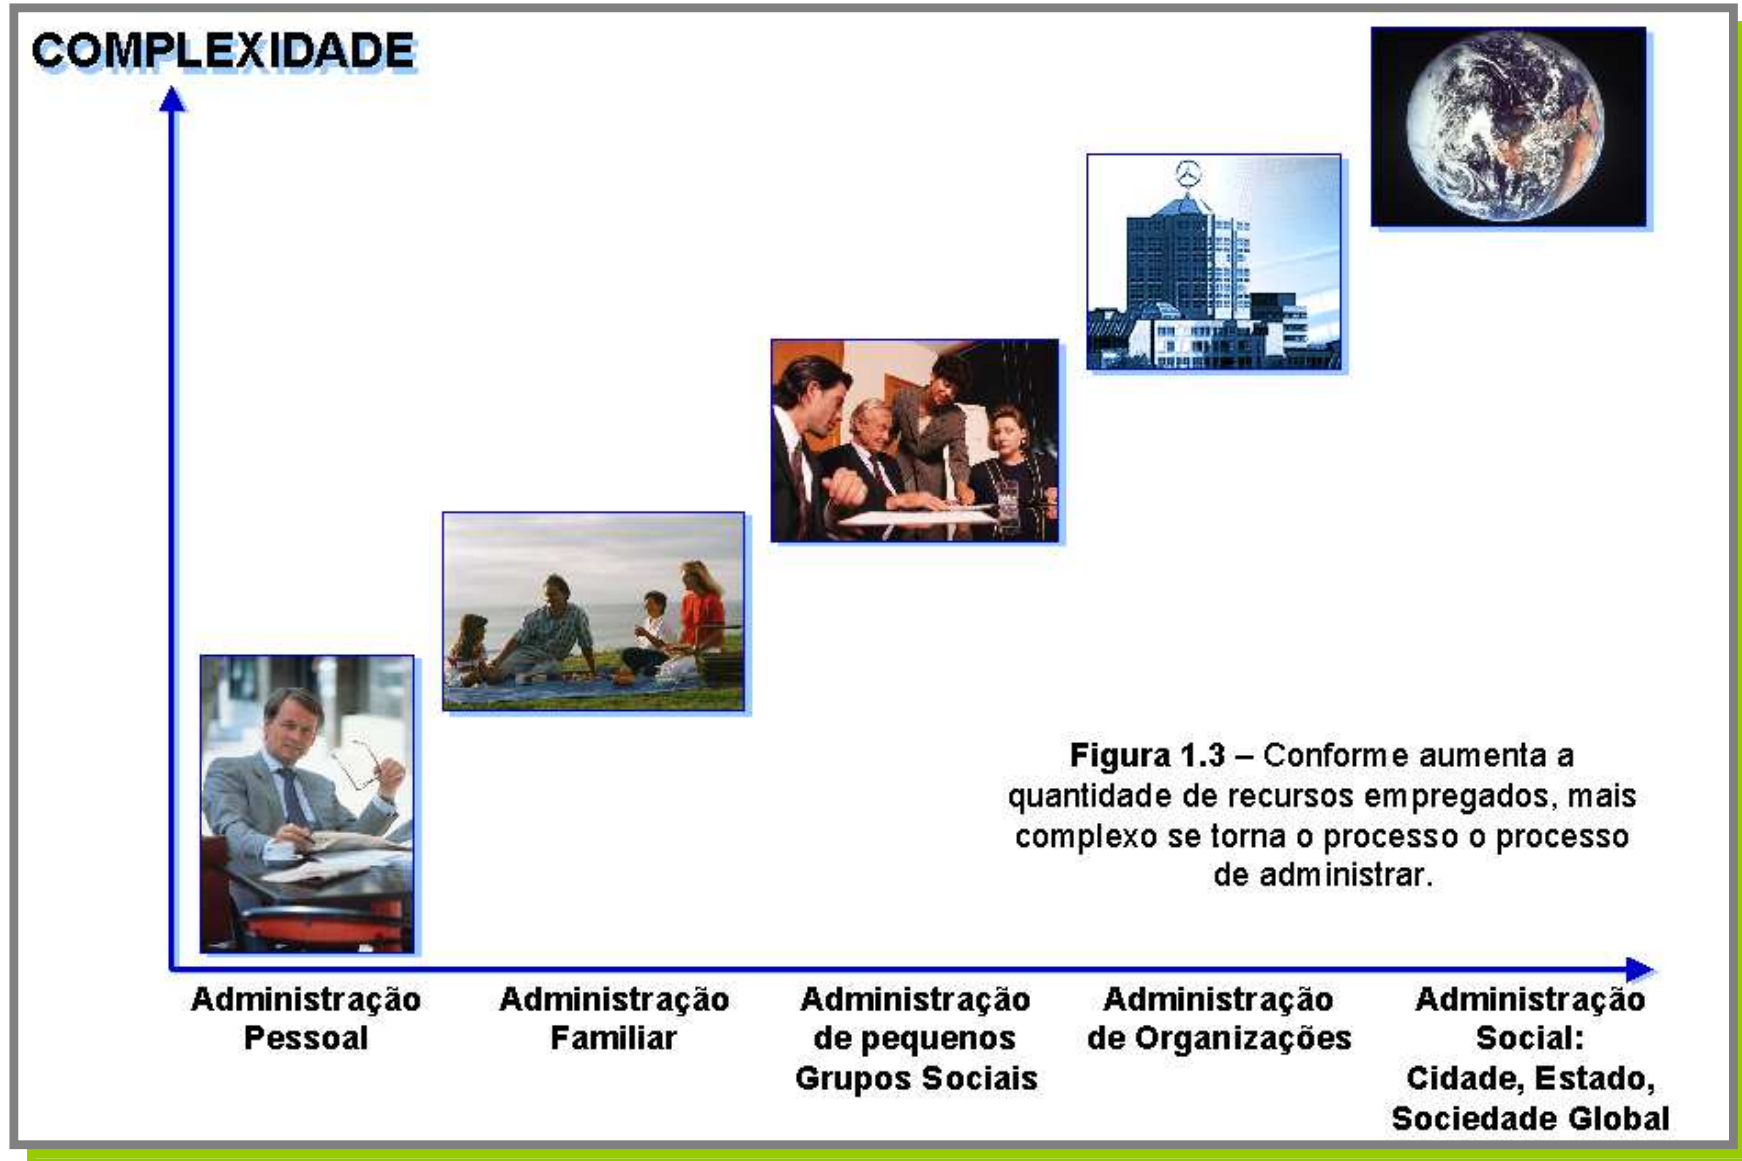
COMPLEXIDADE

Figura 1.3 – Conforme aumenta a quantidade de recursos empregados, mais complexo se torna o processo o processo de administrar.

Administração Pessoal

Administração Familiar

Administração de pequenos Grupos Sociais

Administração de Organizações

Administração Social: Cidade, Estado, Sociedade Global